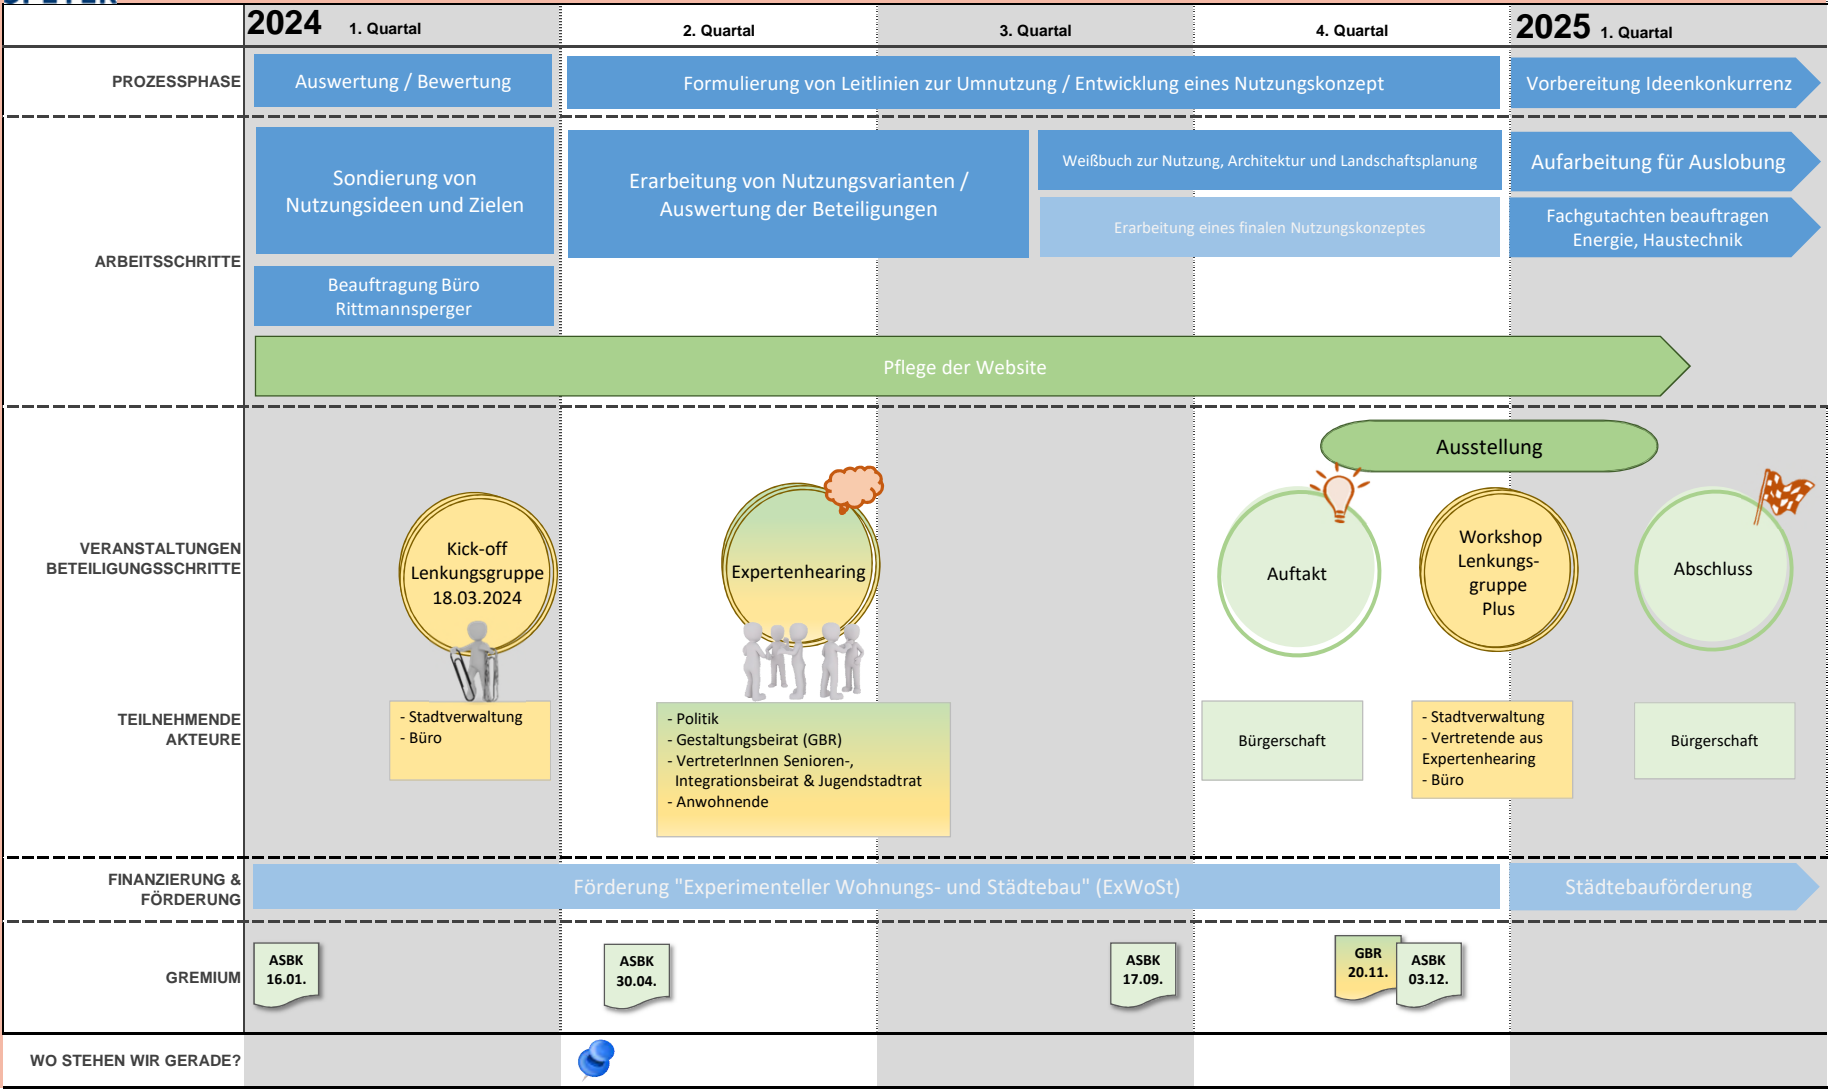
2024 1. Quartal

2. Quartal

3. Quartal

4. Quartal

2025 1. Quartal

PROZESSPHASE

Auswertung / Bewertung

Formulierung von Leitlinien zur Umnutzung / Entwicklung eines Nutzungskonzept

Vorbereitung Ideenkonkurrenz

ARBEITSSCHRITTE

Sondierung von Nutzungsideen und Zielen

Erarbeitung von Nutzungsvarianten / Auswertung der Beteiligungen

Weißbuch zur Nutzung, Architektur und Landschaftsplanung

Aufarbeitung für Auslobung

Erarbeitung eines finalen Nutzungskonzeptes

Fachgutachten beauftragen Energie, Haustechnik

Beauftragung Büro Rittmannsperger

Pflege der Website

VERANSTALTUNGEN BETEILIGUNGSSCHRITTE

Ausstellung

Kick-off Lenkungsgruppe 18.03.2024

Expertenhearing

Auftakt

Workshop Lenkungs-gruppe Plus

Abschluss

TEILNEHMENDE AKTEURE

- Stadtverwaltung
- Büro

- Politik
- Gestaltungsbeirat (GBR)
- VertreterInnen Senioren-, Integrationsbeirat & Jugendstadtrat
- Anwohnende

Bürgerschaft

- Stadtverwaltung
- Vertretende aus Expertenhearing
- Büro

Bürgerschaft

FINANZIERUNG & FÖRDERUNG

Förderung "Experimenteller Wohnungs- und Städtebau" (ExWoSt)

Städtebauförderung

GREMIUM

ASBK 16.01.

ASBK 30.04.

ASBK 17.09.

GBR 20.11.

ASBK 03.12.

WO STEHEN WIR GERADE?